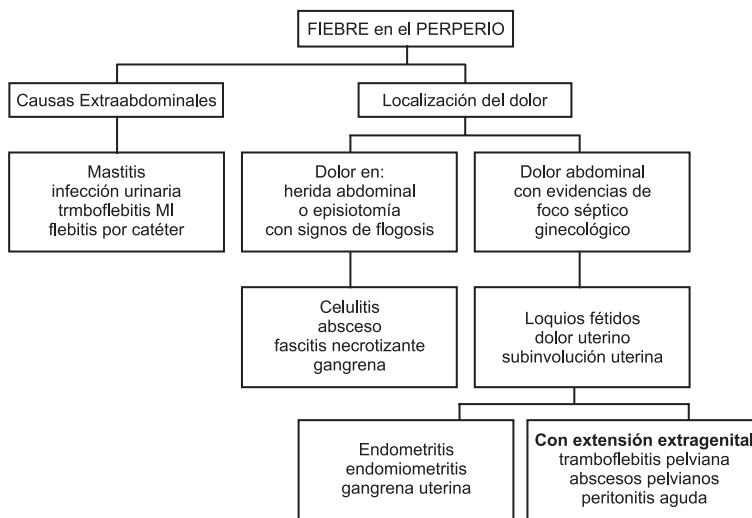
FIEBRE en el PERPERIO

Causas Extraabdominales

Localización del dolor

Mastitis
infección urinaria
trmboflebitis MI
flebitis por catéter

Dolor en:
herida abdominal
o episiotomía
con signos de flogosis

Dolor abdominal
con evidencias de
foco séptico
ginecológico

Celulitis
absceso
fascitis necrotizante
gangrena

Loquios fétidos
dolor uterino
subinvolución uterina

Endometritis
endomiometritis
gangrena uterina

**Con extensión extragenital**
tramboflebitis pelviana
abscesos pelvianos
peritonitis aguda